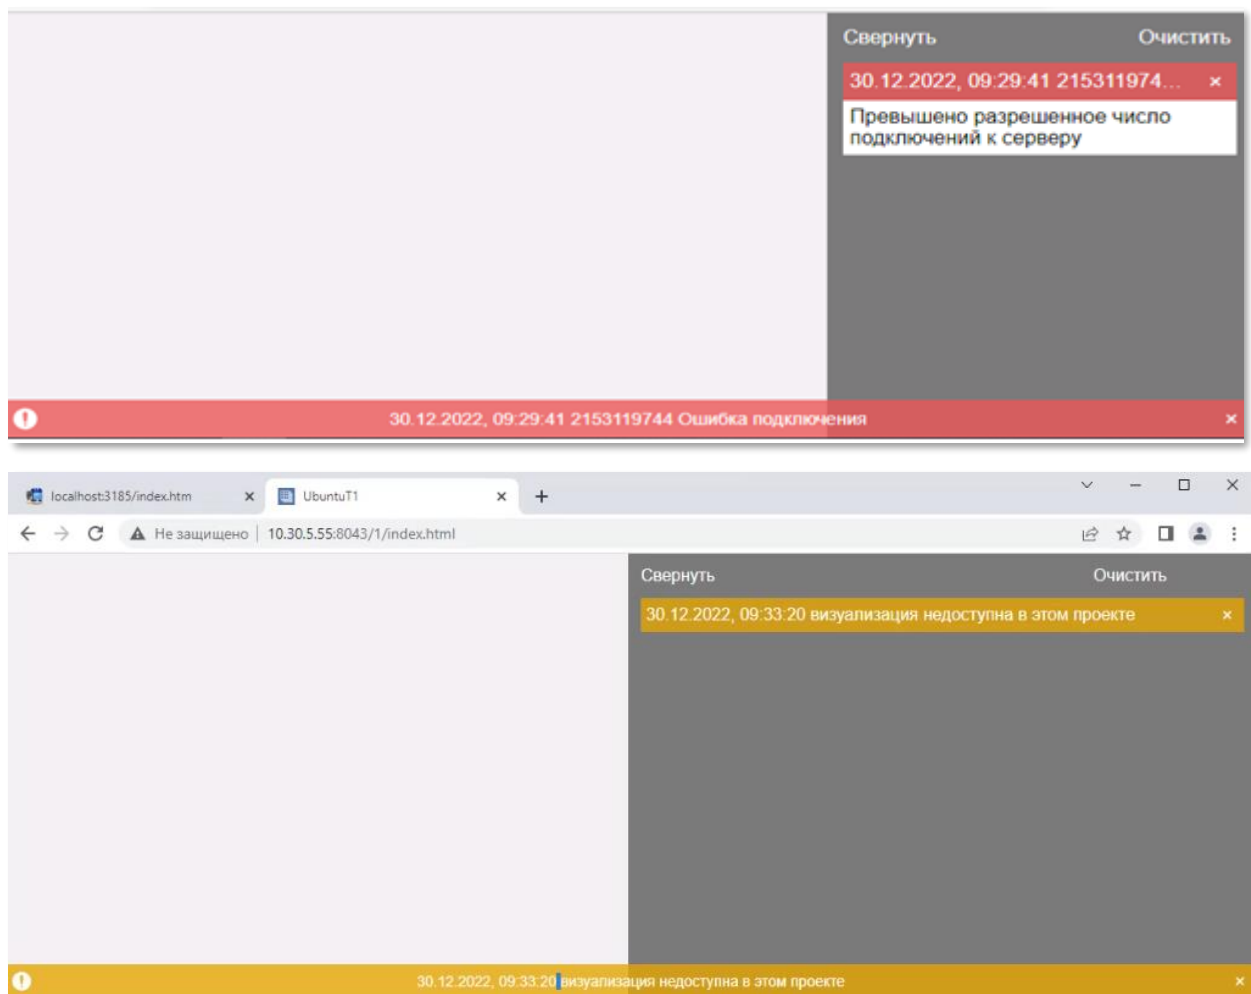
Свернуть Очистить

30.12.2022, 09:29:41 215311974... ×

Превышено разрешенное число подключений к серверу

30.12.2022, 09:29:41 2153119744 Ошибка подключения ×

localhost:3185/index.htm × UbuntuT1 × +

Не защищено | 10.30.5.55:8043/1/index.html

Свернуть Очистить

30.12.2022, 09:33:20 визуализация недоступна в этом проекте ×

30.12.2022, 09:33:20 визуализация недоступна в этом проекте ×